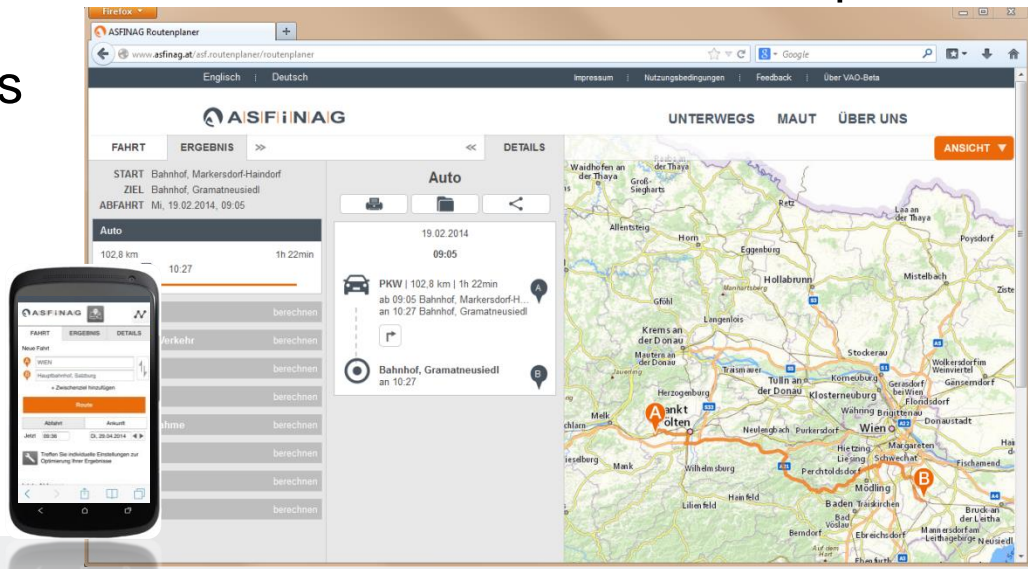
s

Firefox

ASFINAG Routenplaner

www.asfinag.at/asf.routenplaner/routenplaner

Google

Englisch | Deutsch

Impressum | Nutzungsbedingungen | Feedback | Über VAO-Beta

ASFINAG

UNTERWEGS MAUT ÜBER UNS

FAHRT ERGEBNIS >> << DETAILS

ANSICHT ▼

START Bahnhof, Markersdorf-Haindorf
ZIEL Bahnhof, Gramatneusiedl
ABFAHRT Mi, 19.02.2014, 09:05

Auto

102,8 km 1h 22min
10:27

berechnen
Verkehr berechnen
berechnen
berechnen
ahme berechnen
berechnen
berechnen
berechnen

Auto

19.02.2014
09:05

PKW | 102,8 km | 1h 22min
ab 09:05 Bahnhof, Markersdorf-H...
an 10:27 Bahnhof, Gramatneusiedl

Bahnhof, Gramatneusiedl
an 10:27

A
B

Waidhofen an der Thaya
Groß-Siegharts
Retz
Laa an der Thaya
Allentsteig
Horn
Eggenburg
Poysdorf
Hollabrunn
Mistelbach
Gföhl
Langenlois
Krems an der Donau
Mautern an der Donau
Stockerau
Wolkersdorf im Weinviertel
Traismauer
Tulln an der Donau
Korneuburg
Gerasdorf bei Wien
Gänserndorf
Herzogenburg
Klosterneuburg
Melk
Sankt Pölten
Neulengbach
Purkersdorf
Wien
Wahring
Bruttenau
Donaustadt
Floridsdorf
Margareten
Hietzing
Liesing
Schwechat
Wilhelmsburg
Perchtoldsdorf
Fischamend
Mank
Mödling
Heinfeld
Baden
Traiskirchen
Lilienfeld
Bad Vöslau
Bruck an der Leitha
Berndorf
Ebreichsdorf
Mannersdorf am Leithagebirge
Neusiedl

ASFINAG
FAHRT ERGEBNIS DETAILS
Neue Fahrt
WIEN
Hauptbahnhof, Salzburg
+ Zwischenziel hinzufügen
Route
Abfahrt Ankunft
Jetzt 09:38 Di, 29.04.2014
Treffen Sie individuelle Einstellungen zur Optimierung Ihrer Ergebnisse